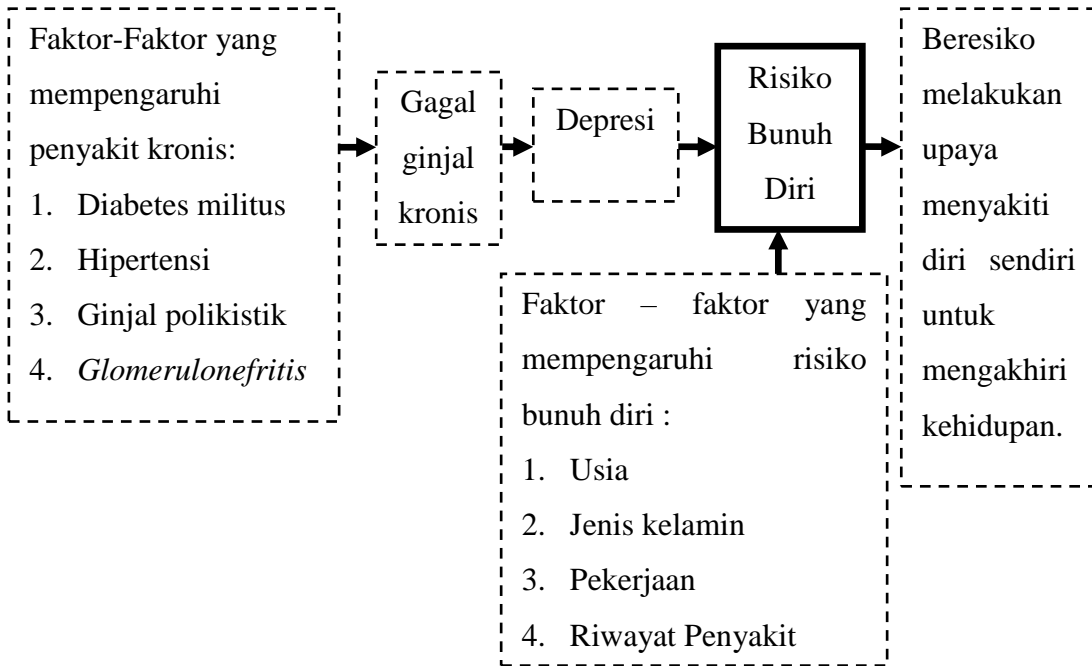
Faktor-Faktor yang mempengaruhi penyakit kronis:
1. Diabetes militus
2. Hipertensi
3. Ginjal polikistik
4. *Glomerulonefritis*

Gagal ginjal kronis

Depresi

Risiko Bunuh Diri

Beresiko melakukan upaya menyakiti diri sendiri untuk mengakhiri kehidupan.

Faktor – faktor yang mempengaruhi risiko bunuh diri :
1. Usia
2. Jenis kelamin
3. Pekerjaan
4. Riwayat Penyakit